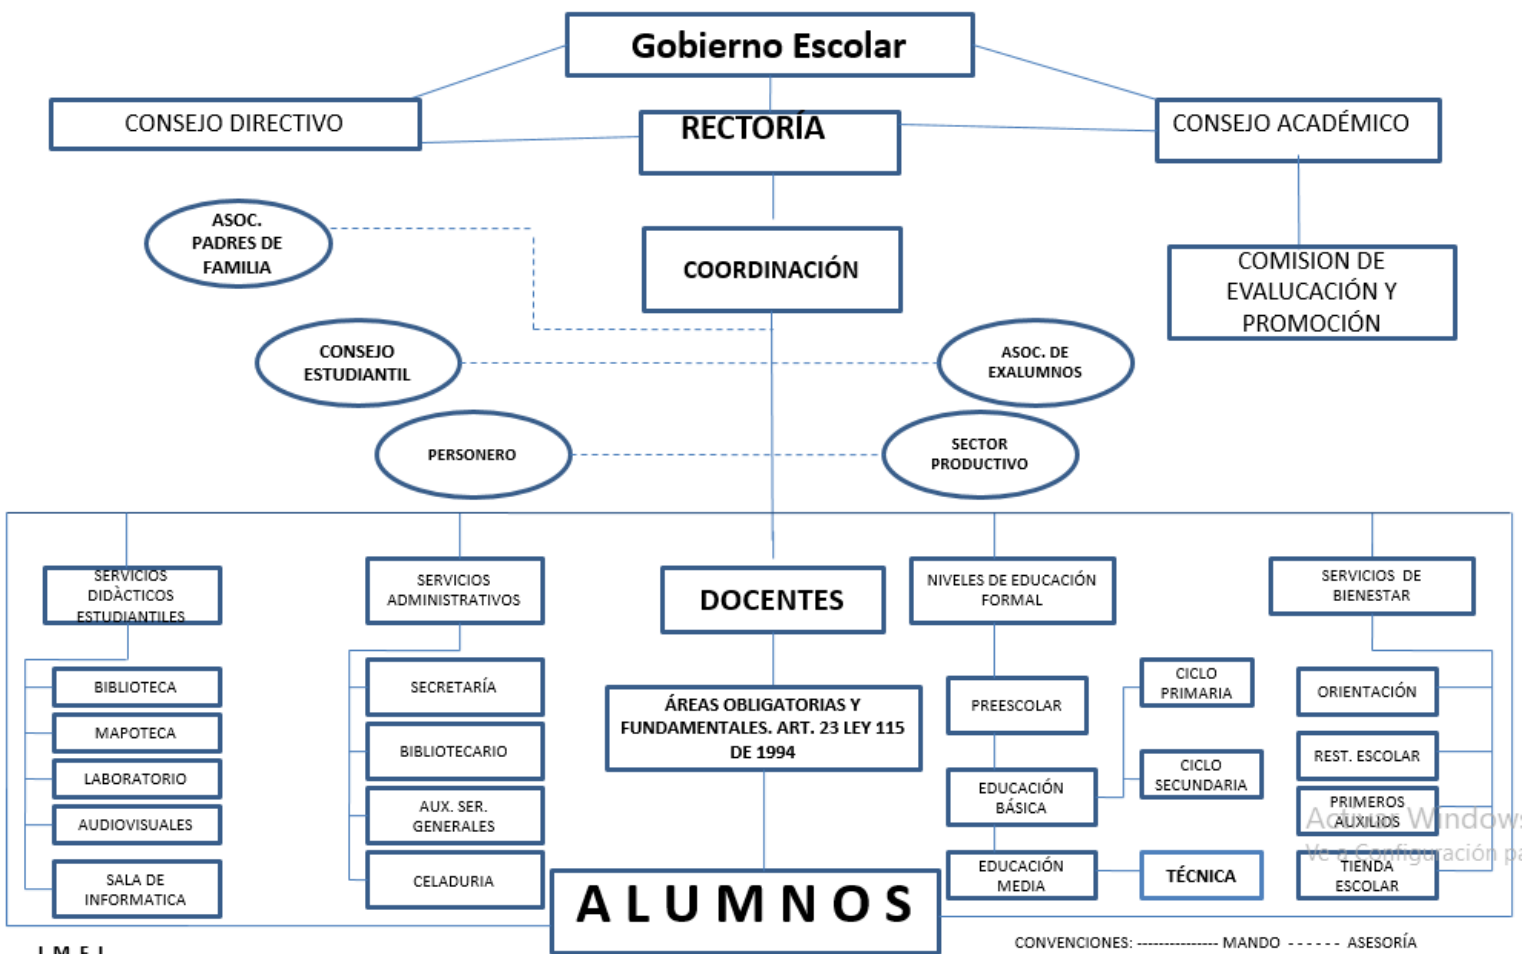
Gobierno Escolar

CONSEJO DIRECTIVO

RECTORÍA

CONSEJO ACADÉMICO

ASOC. PADRES DE FAMILIA

COORDINACIÓN

COMISION DE EVALUCACIÓN Y PROMOCIÓN

CONSEJO ESTUDIANTIL

ASOC. DE EXALUMNOS

PERSONERO

SECTOR PRODUCTIVO

SERVICIOS DIDÀCTICOS ESTUDIANTILES

BIBLIOTECA

MAPOTECA

LABORATORIO

AUDIOVISUALES

SALA DE INFORMATICA

SERVICIOS ADMINISTRATIVOS

SECRETARÍA

BIBLIOTECARIO

AUX. SER. GENERALES

CELADURIA

DOCENTES

ÁREAS OBLIGATORIAS Y FUNDAMENTALES. ART. 23 LEY 115 DE 1994

ALUMNOS

NIVELES DE EDUCACIÓN FORMAL

PREESCOLAR

EDUCACIÓN BÁSICA

EDUCACIÓN MEDIA

CICLO PRIMARIA

CICLO SECUNDARIA

TÉCNICA

SERVICIOS DE BIENESTAR

ORIENTACIÓN

REST. ESCOLAR

PRIMEROS AUXILIOS

TIENDA ESCOLAR

Activar Windows
Ve a Configuración pa

I.M.E.I.

CONVENCIONES: --------------- MANDO ------ ASESORÍA